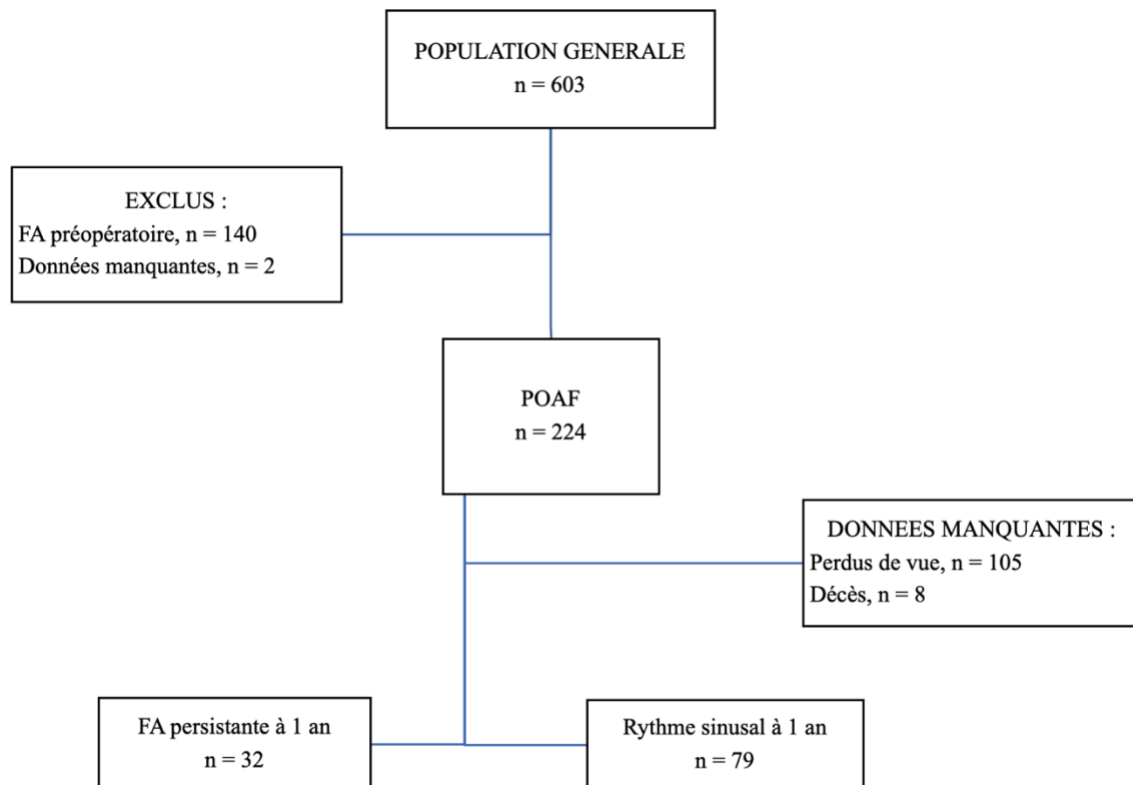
POPULATION GENERALE
n = 603

EXCLUS :
FA préopératoire, n = 140
Données manquantes, n = 2

POAF
n = 224

DONNEES MANQUANTES :
Perdus de vue, n = 105
Décès, n = 8

FA persistante à 1 an
n = 32

Rythme sinusal à 1 an
n = 79